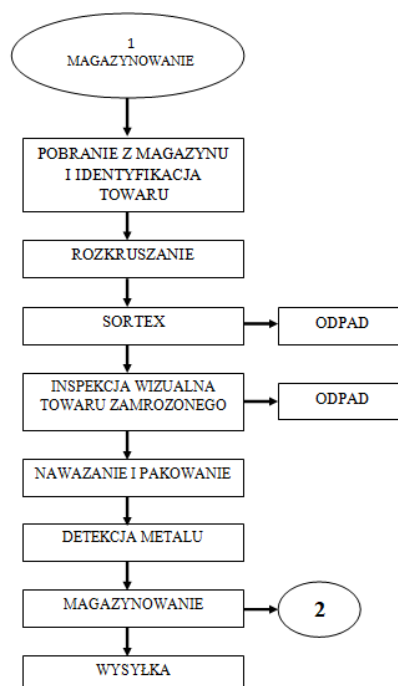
1
MAGAZYNOWANIE

POBRANIE Z MAGAZYNU I IDENTYFIKACJA TOWARU

ROZKRUSZANIE

SORTEX

ODPAD

INSPEKCJA WIZUALNA TOWARU ZAMROZONEGO

ODPAD

NAWAZANIE I PAKOWANIE

DETEKCJA METALU

MAGAZYNOWANIE

2

WYSYŁKA